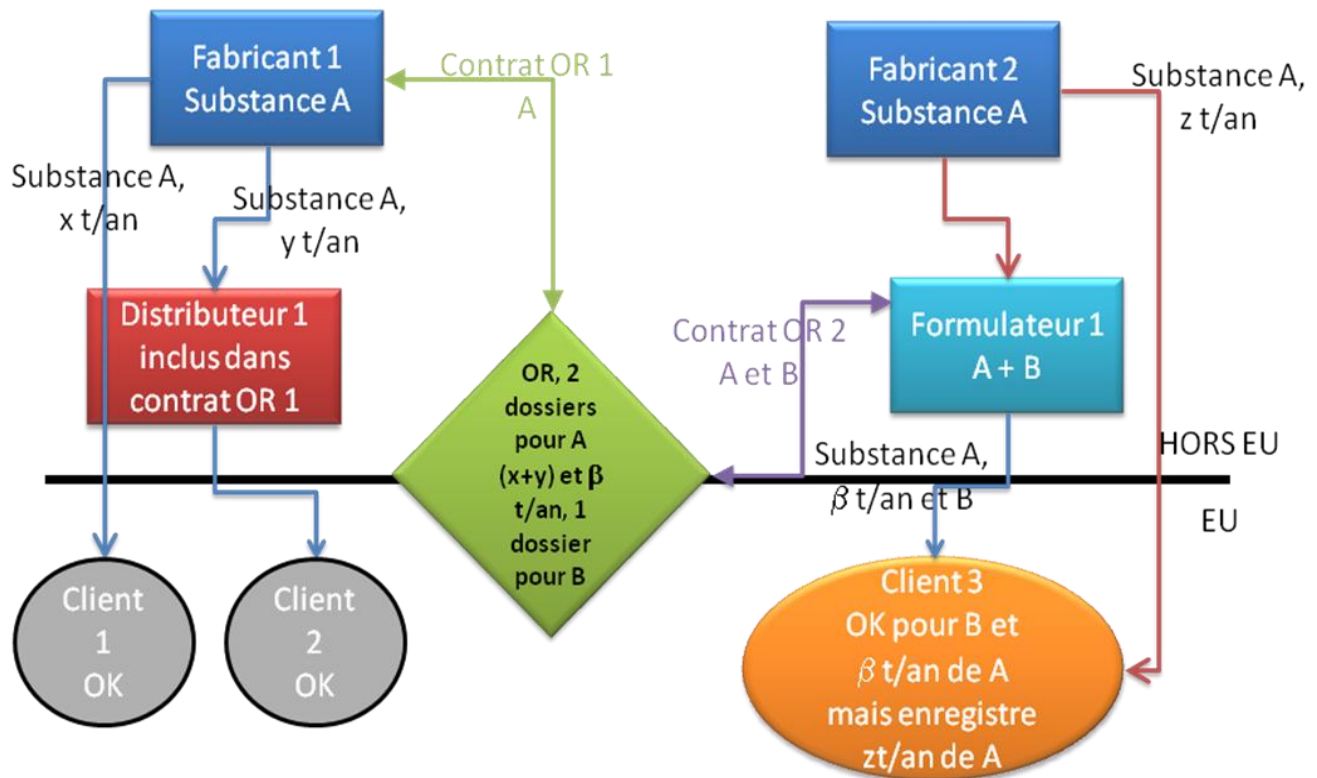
Fabricant 1
Substance A

Contrat OR 1
A

Fabricant 2
Substance A

Substance A,
z t/an

Substance A,
x t/an

Substance A,
y t/an

Distributeur 1
inclus dans
contrat OR 1

OR, 2
dossiers
pour A
(x+y) et $\beta$
t/an, 1
dossier
pour B

Contrat OR 2
A et B

Formulateur 1
A + B

HORS EU

Substance A,
$\beta$ t/an et B

EU

Client
1
OK

Client
2
OK

Client 3
OK pour B et
$\beta$ t/an de A
mais enregistre
zt/an de A